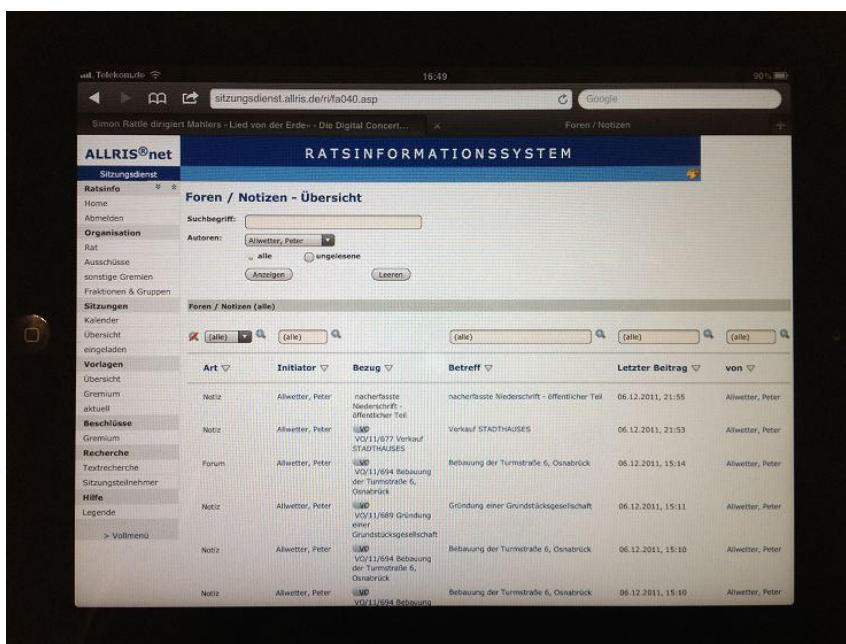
Telekom.de 16:49 90%

sitzungsdienst.allris.de/ri/fa040.asp Google

Simon Rattle dirigiert Mahlers »Lied von der Erde« - Die Digital Concert... Foren / Notizen

ALLRIS®net
Sitzungsdienst

RATSINFORMATIONSSYSTEM

Ratsinfo
Home
Abmelden
Organisation
Rat
Ausschüsse
sonstige Gremien
Fraktionen & Gruppen
Sitzungen
Kalender
Übersicht
eingeladen
Vorlagen
Übersicht
Gremium
aktuell
Beschlüsse
Gremium
Recherche
Textrecherche
Sitzungsteilnehmer
Hilfe
Legende
> Vollmenü

Foren / Notizen - Übersicht

Suchbegriff:
Autoren: Allwetter, Peter
alle ungelesene
Anzeigen Leeren

Foren / Notizen (alle)

(alle) (alle) (alle) (alle) (alle)

| Art | Initiator | Bezug | Betreff | Letzter Beitrag | von |
|---|---|---|---|---|---|
| Notiz | Allwetter, Peter | nacherfasste Niederschrift - öffentlicher Teil | nacherfasste Niederschrift - öffentlicher Teil | 06.12.2011, 21:55 | Allwetter, Peter |
| Notiz | Allwetter, Peter | VO VO/11/677 Verkauf STADTHAUSES | Verkauf STADTHAUSES | 06.12.2011, 21:53 | Allwetter, Peter |
| Forum | Allwetter, Peter | VO VO/11/694 Bebauung der Turmstraße 6, Osnabrück | Bebauung der Turmstraße 6, Osnabrück | 06.12.2011, 15:14 | Allwetter, Peter |
| Notiz | Allwetter, Peter | VO VO/11/689 Gründung einer Grundstücksgesellschaft | Gründung einer Grundstücksgesellschaft | 06.12.2011, 15:11 | Allwetter, Peter |
| Notiz | Allwetter, Peter | VO VO/11/694 Bebauung der Turmstraße 6, Osnabrück | Bebauung der Turmstraße 6, Osnabrück | 06.12.2011, 15:10 | Allwetter, Peter |
| Notiz | Allwetter, Peter | VO VO/11/694 Bebauung | Bebauung der Turmstraße 6, Osnabrück | 06.12.2011, 15:10 | Allwetter, Peter |